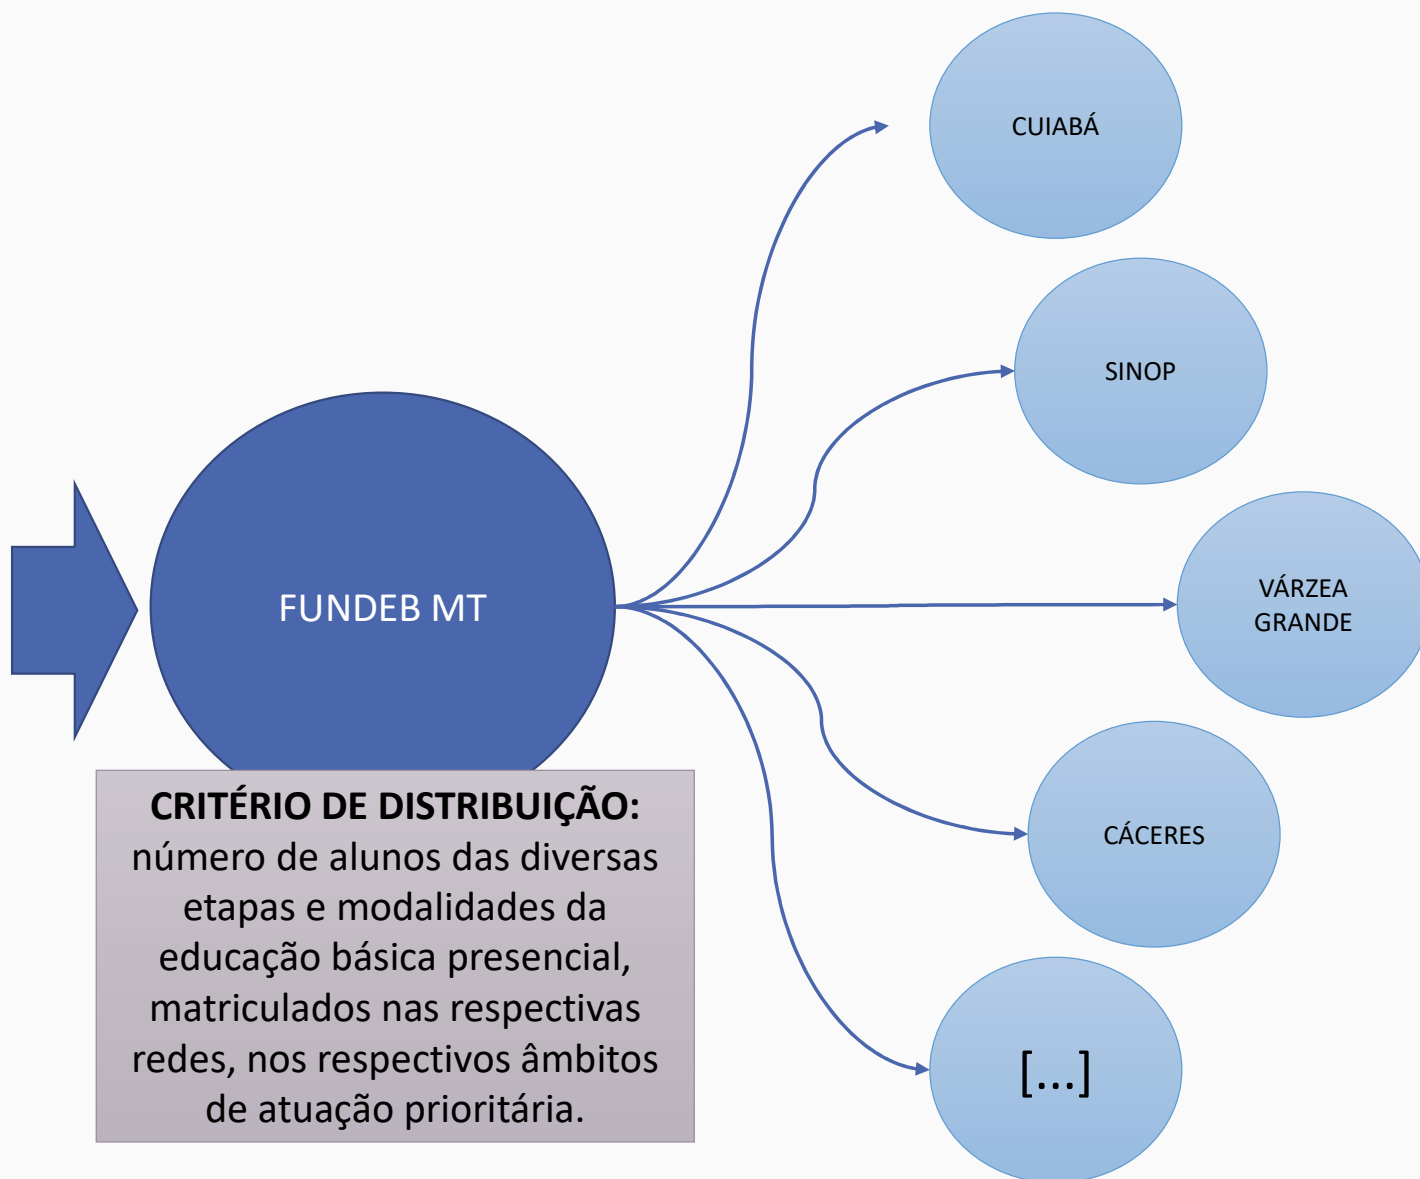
FUNDEB MT

CUIABÁ

SINOP

VÁRZEA GRANDE

CÁCERES

[...]

**CRITÉRIO DE DISTRIBUIÇÃO:** número de alunos das diversas etapas e modalidades da educação básica presencial, matriculados nas respectivas redes, nos respectivos âmbitos de atuação prioritária.